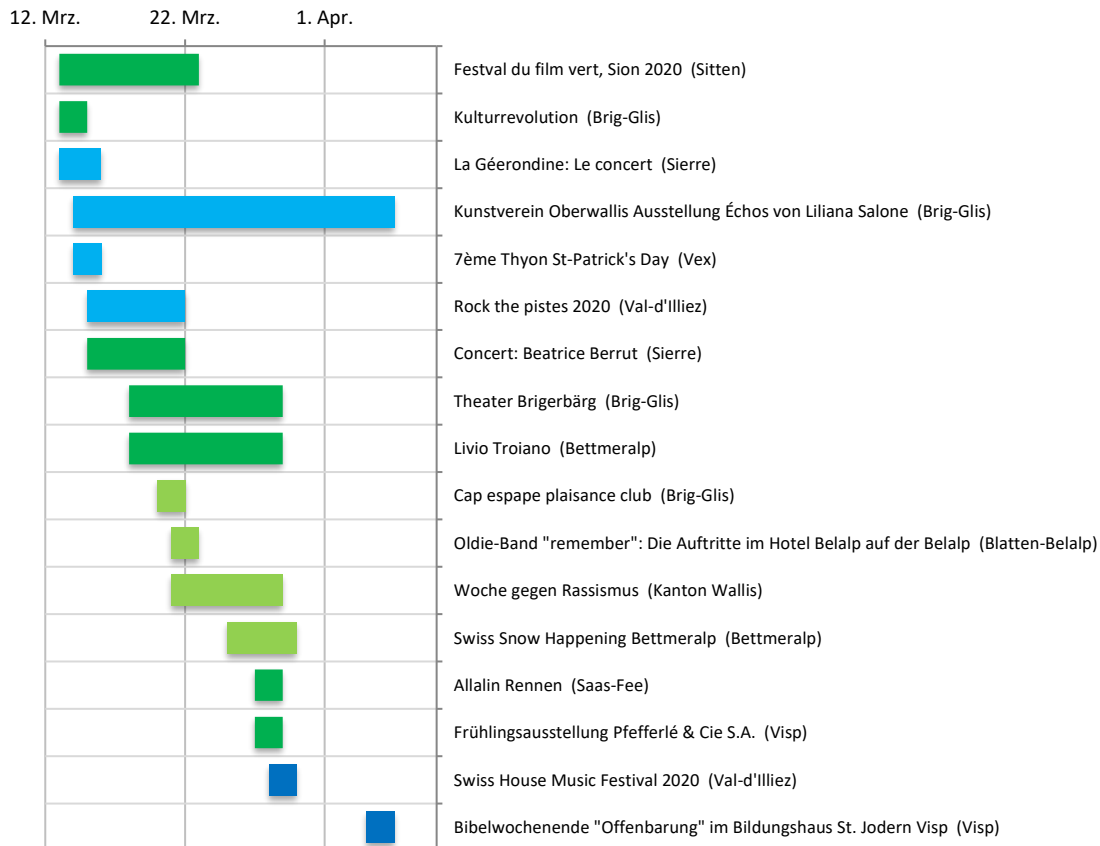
12. Mrz.
22. Mrz.
1. Apr.

Festval du film vert, Sion 2020 (Sitten)
Kulturrevolution (Brig-Glis)
La Géerondine: Le concert (Sierre)
Kunstverein Oberwallis Ausstellung Échos von Liliana Salone (Brig-Glis)
7ème Thyon St-Patrick's Day (Vex)
Rock the pistes 2020 (Val-d'Illiez)
Concert: Beatrice Berrut (Sierre)
Theater Brigerbärg (Brig-Glis)
Livio Troiano (Bettmeralp)
Cap espape plaisance club (Brig-Glis)
Oldie-Band "remember": Die Auftritte im Hotel Belalp auf der Belalp (Blatten-Belalp)
Woche gegen Rassismus (Kanton Wallis)
Swiss Snow Happening Bettmeralp (Bettmeralp)
Allalin Rennen (Saas-Fee)
Frühlingsausstellung Pfefferlé & Cie S.A. (Visp)
Swiss House Music Festival 2020 (Val-d'Illiez)
Bibelwochenende "Offenbarung" im Bildungshaus St. Jodern Visp (Visp)